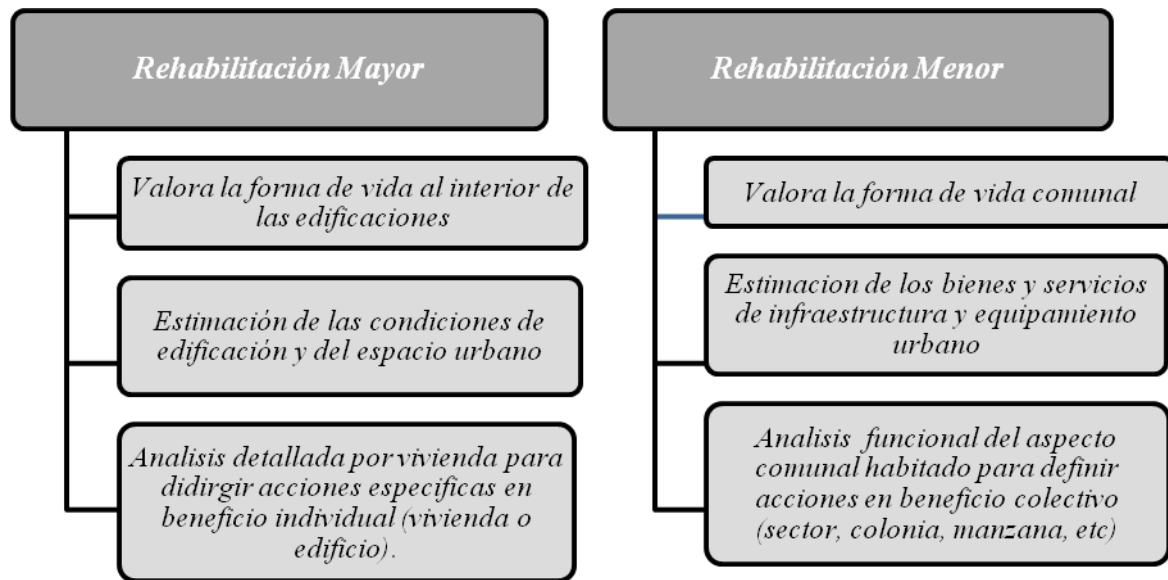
Rehabilitación Mayor

Valora la forma de vida al interior de las edificaciones

Estimación de las condiciones de edificación y del espacio urbano

Analisis detallada por vivienda para didirgir acciones especificas en beneficio individual (vivienda o edificio).

Rehabilitación Menor

Valora la forma de vida comunal

Estimacion de los bienes y servicios de infraestructura y equipamiento urbano

Analisis funcional del aspecto comunal habitado para definir acciones en beneficio colectivo (sector, colonia, manzana, etc)